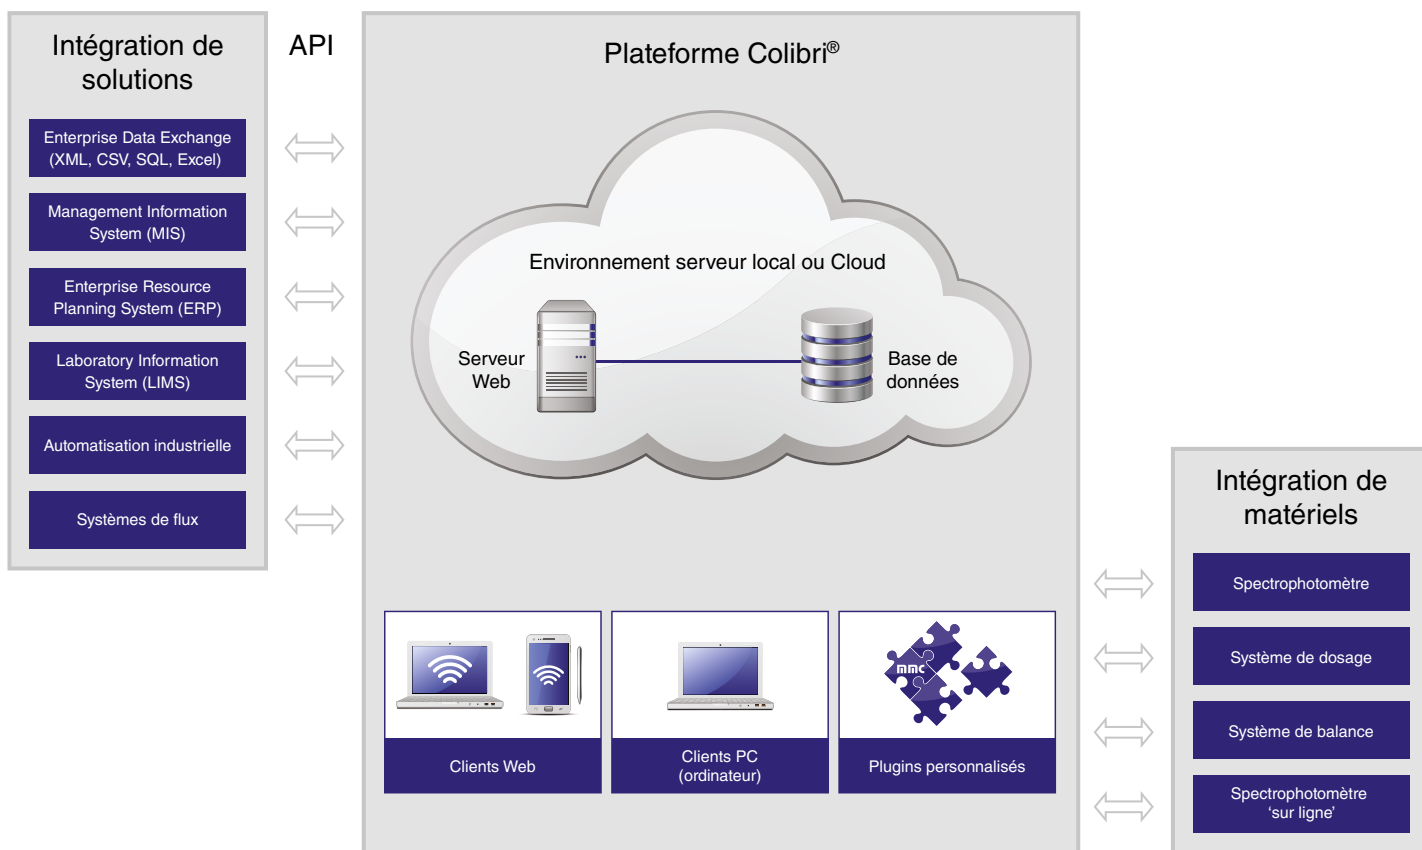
Intégration de solutions

Enterprise Data Exchange (XML, CSV, SQL, Excel)

Management Information System (MIS)

Enterprise Resource Planning System (ERP)

Laboratory Information System (LIMS)

Automatisation industrielle

Systèmes de flux

API

Plateforme Colibri®

Environnement serveur local ou Cloud

Serveur Web

Base de données

mmc

Clients Web

Clients PC (ordinateur)

Plugins personnalisés

Intégration de matériels

Spectrophotomètre

Système de dosage

Système de balance

Spectrophotomètre 'sur ligne'